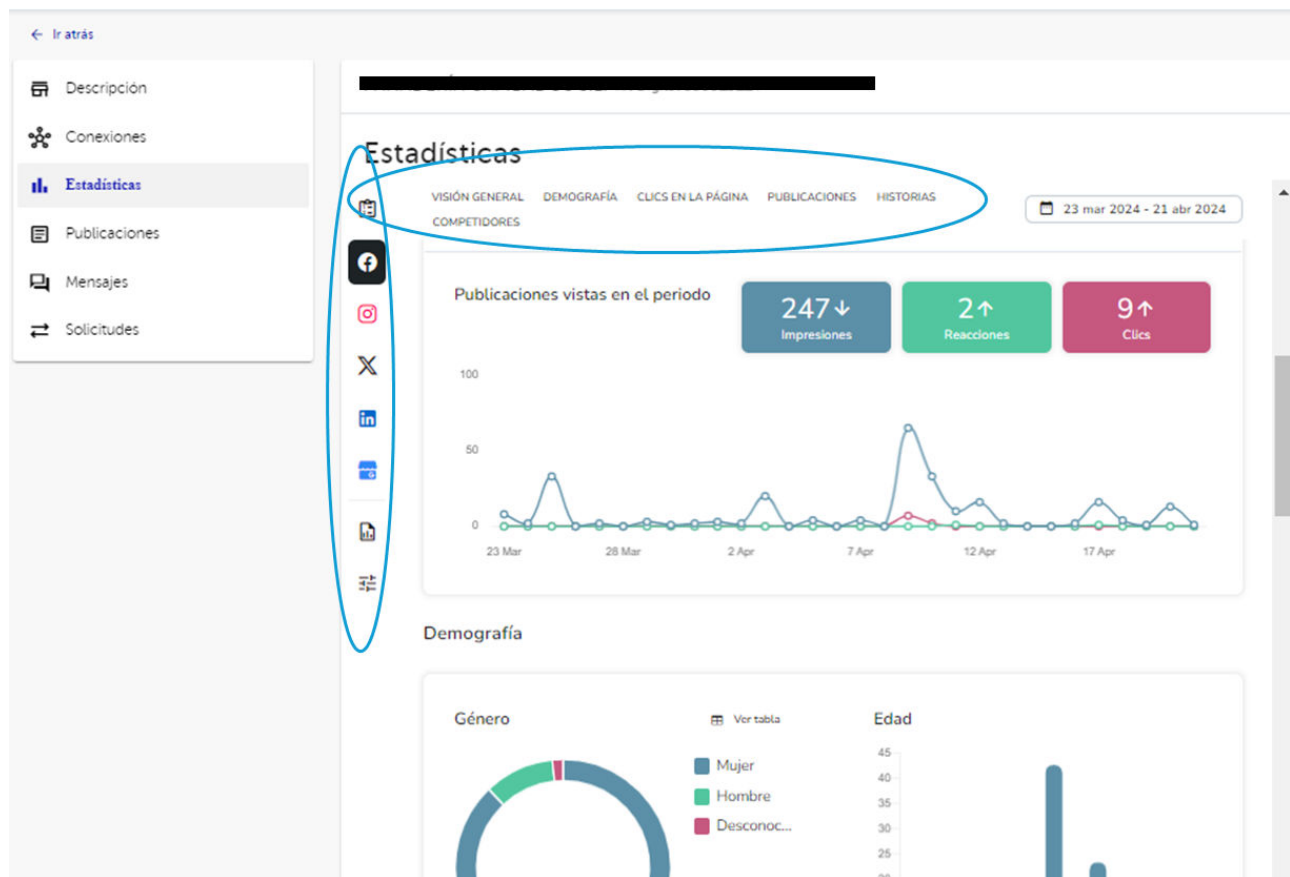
← Ir atrás

Descripción
Conexiones
Estadísticas
Publicaciones
Mensajes
Solicitudes

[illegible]

Estadísticas

VISIÓN GENERAL DEMOGRAFÍA CLICS EN LA PÁGINA PUBLICACIONES HISTORIAS COMPETIDORES

23 mar 2024 - 21 abr 2024

Publicaciones vistas en el periodo

247↓ Impresiones
2↑ Reacciones
9↑ Clics

100
50
0
23 Mar 28 Mar 2 Apr 7 Apr 12 Apr 17 Apr

Demografía

Género
Ver tabla
Mujer
Hombre
Desconoc...

Edad
45
40
35
30
25